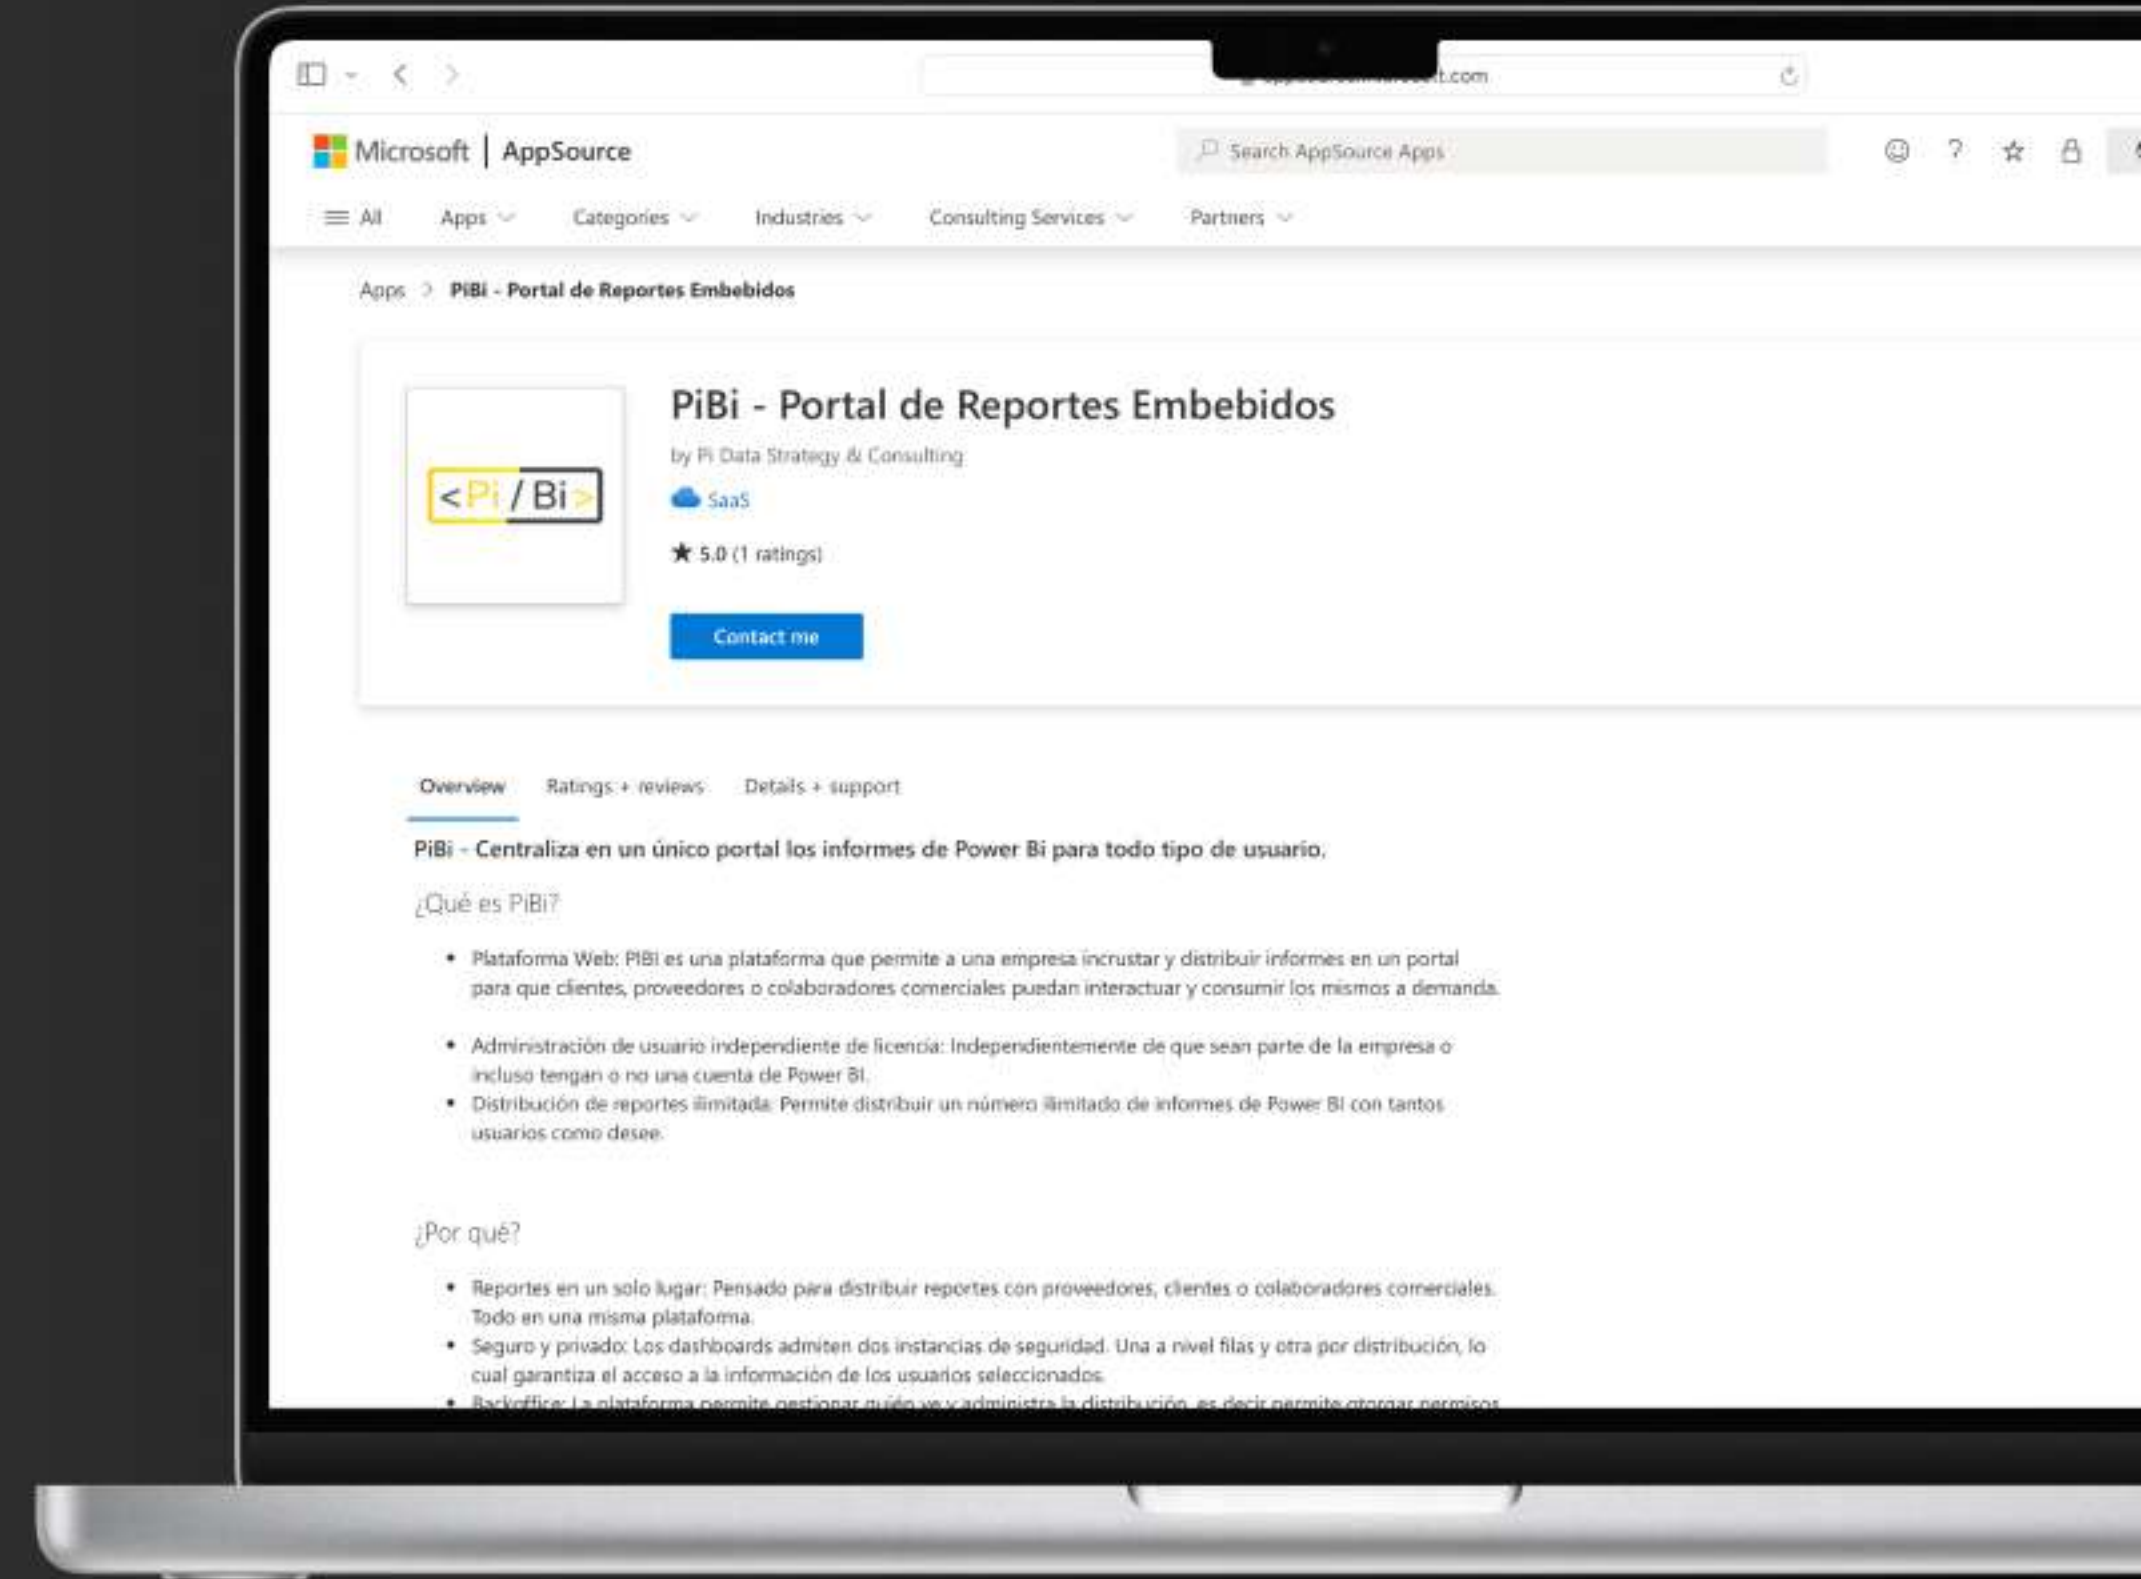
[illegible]t.com

Microsoft | AppSource

Search AppSource Apps

All Apps Categories Industries Consulting Services Partners

Apps > PiBi - Portal de Reportes Embebidos

<Pi / Bi>

PiBi - Portal de Reportes Embebidos

by Pi Data Strategy & Consulting

SaaS

★ 5.0 (1 ratings)

Contact me

Overview Ratings + reviews Details + support

PiBi - Centraliza en un único portal los informes de Power Bi para todo tipo de usuario.

¿Qué es PiBi?

- Plataforma Web: PiBi es una plataforma que permite a una empresa incrustar y distribuir informes en un portal para que clientes, proveedores o colaboradores comerciales puedan interactuar y consumir los mismos a demanda.

- Administración de usuario independiente de licencia: Independientemente de que sean parte de la empresa o incluso tengan o no una cuenta de Power BI.
- Distribución de reportes ilimitada: Permite distribuir un número ilimitado de informes de Power BI con tantos usuarios como desee.

¿Por qué?

- Reportes en un solo lugar: Pensado para distribuir reportes con proveedores, clientes o colaboradores comerciales. Todo en una misma plataforma.
- Seguro y privado: Los dashboards admiten dos instancias de seguridad. Una a nivel filas y otra por distribución, lo cual garantiza el acceso a la información de los usuarios seleccionados.
- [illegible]